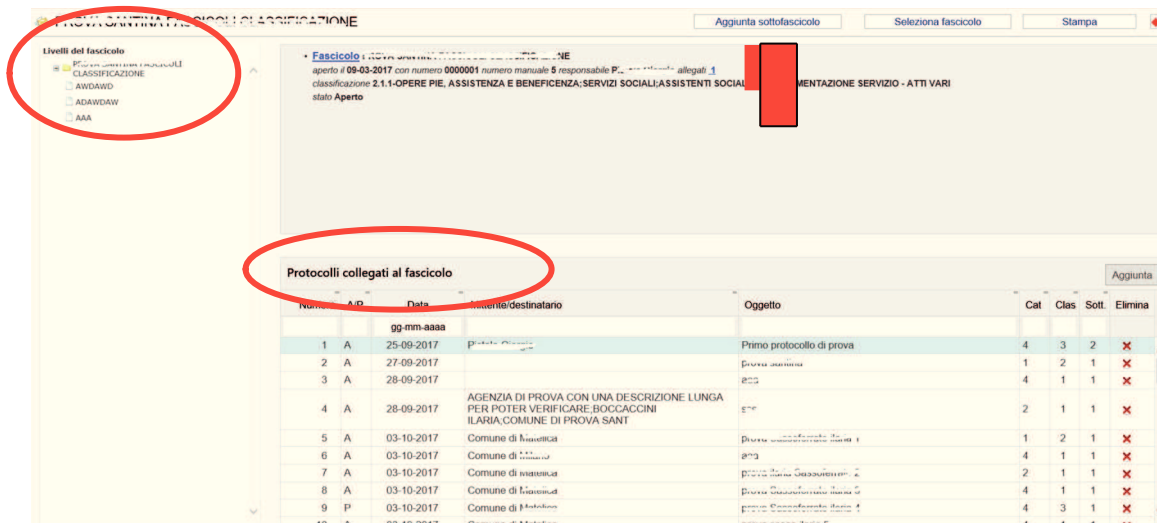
PROVA SANTINA FASCICOLI CLASSIFICAZIONE

Aggiunta sottofascicolo | Seleziona fascicolo | Stampa

Livelli del fascicolo
PROVA SANTINA FASCICOLI CLASSIFICAZIONE
AWDAWD
ADAWDAW
AAA

• Fascicolo PROVA SANTINA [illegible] CLASSIFICAZIONE
aperto il 09-03-2017 con numero 0000001 numero manuale 5 responsabile P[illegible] allegati 1
classificazione 2.1.1-OPERE PIE, ASSISTENZA E BENEFICENZA;SERVIZI SOCIALI;ASSISTENTI SOCIALI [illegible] MENTAZIONE SERVIZIO - ATTI VARI
stato Aperto

Protocolli collegati al fascicolo

Aggiunta

| Numero | A/P | Data | Mittente/destinatario | Oggetto | Cat | Clas | Sott. | Elimina |
|---|---|---|---|---|---|---|---|---|
| | | gg-mm-aaaa | | | | | | |
| 1 | A | 25-09-2017 | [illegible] | Primo protocollo di prova | 4 | 3 | 2 | ✕ |
| 2 | A | 27-09-2017 | | prova santina | 1 | 2 | 1 | ✕ |
| 3 | A | 28-09-2017 | | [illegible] | 4 | 1 | 1 | ✕ |
| 4 | A | 28-09-2017 | AGENZIA DI PROVA CON UNA DESCRIZIONE LUNGA PER POTER VERIFICARE;BOCCACCINI ILARIA;COMUNE DI PROVA SANT | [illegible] | 2 | 1 | 1 | ✕ |
| 5 | A | 03-10-2017 | Comune di Matelica | prova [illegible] | 1 | 2 | 1 | ✕ |
| 6 | A | 03-10-2017 | Comune di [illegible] | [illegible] | 4 | 1 | 1 | ✕ |
| 7 | A | 03-10-2017 | Comune di Matelica | prova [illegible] | 2 | 1 | 1 | ✕ |
| 8 | A | 03-10-2017 | Comune di Matelica | prova Sassoferrato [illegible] | 4 | 1 | 1 | ✕ |
| 9 | P | 03-10-2017 | Comune di Matelica | prova Sassoferrato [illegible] | 4 | 3 | 1 | ✕ |